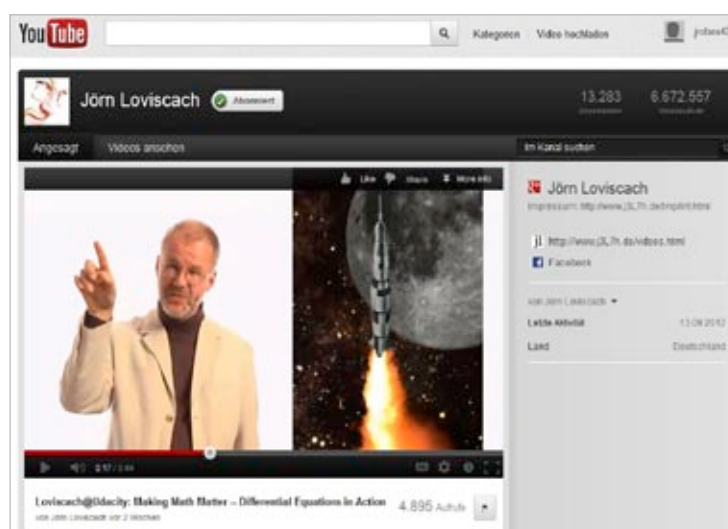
You Tube

Kategorien Video hochladen

Jörn Loviscach Abonniert

13.283 6.672.557

Angesagt Videos ansehen

Im Kanal suchen

Like Share More info

Jörn Loviscach

Impressum: http://www.j3L7h.de/impint.html

http://www.j3L7h.de/videos.html

Facebook

von Jörn Loviscach

Letzte Aktivität 13.09.2012

Land Deutschland

2:57 / 3:44

Loviscach@Udacity: Making Math Matter – Differential Equations in Action

von Jörn Loviscach vor 2 Wochen

4.895 Aufrufe